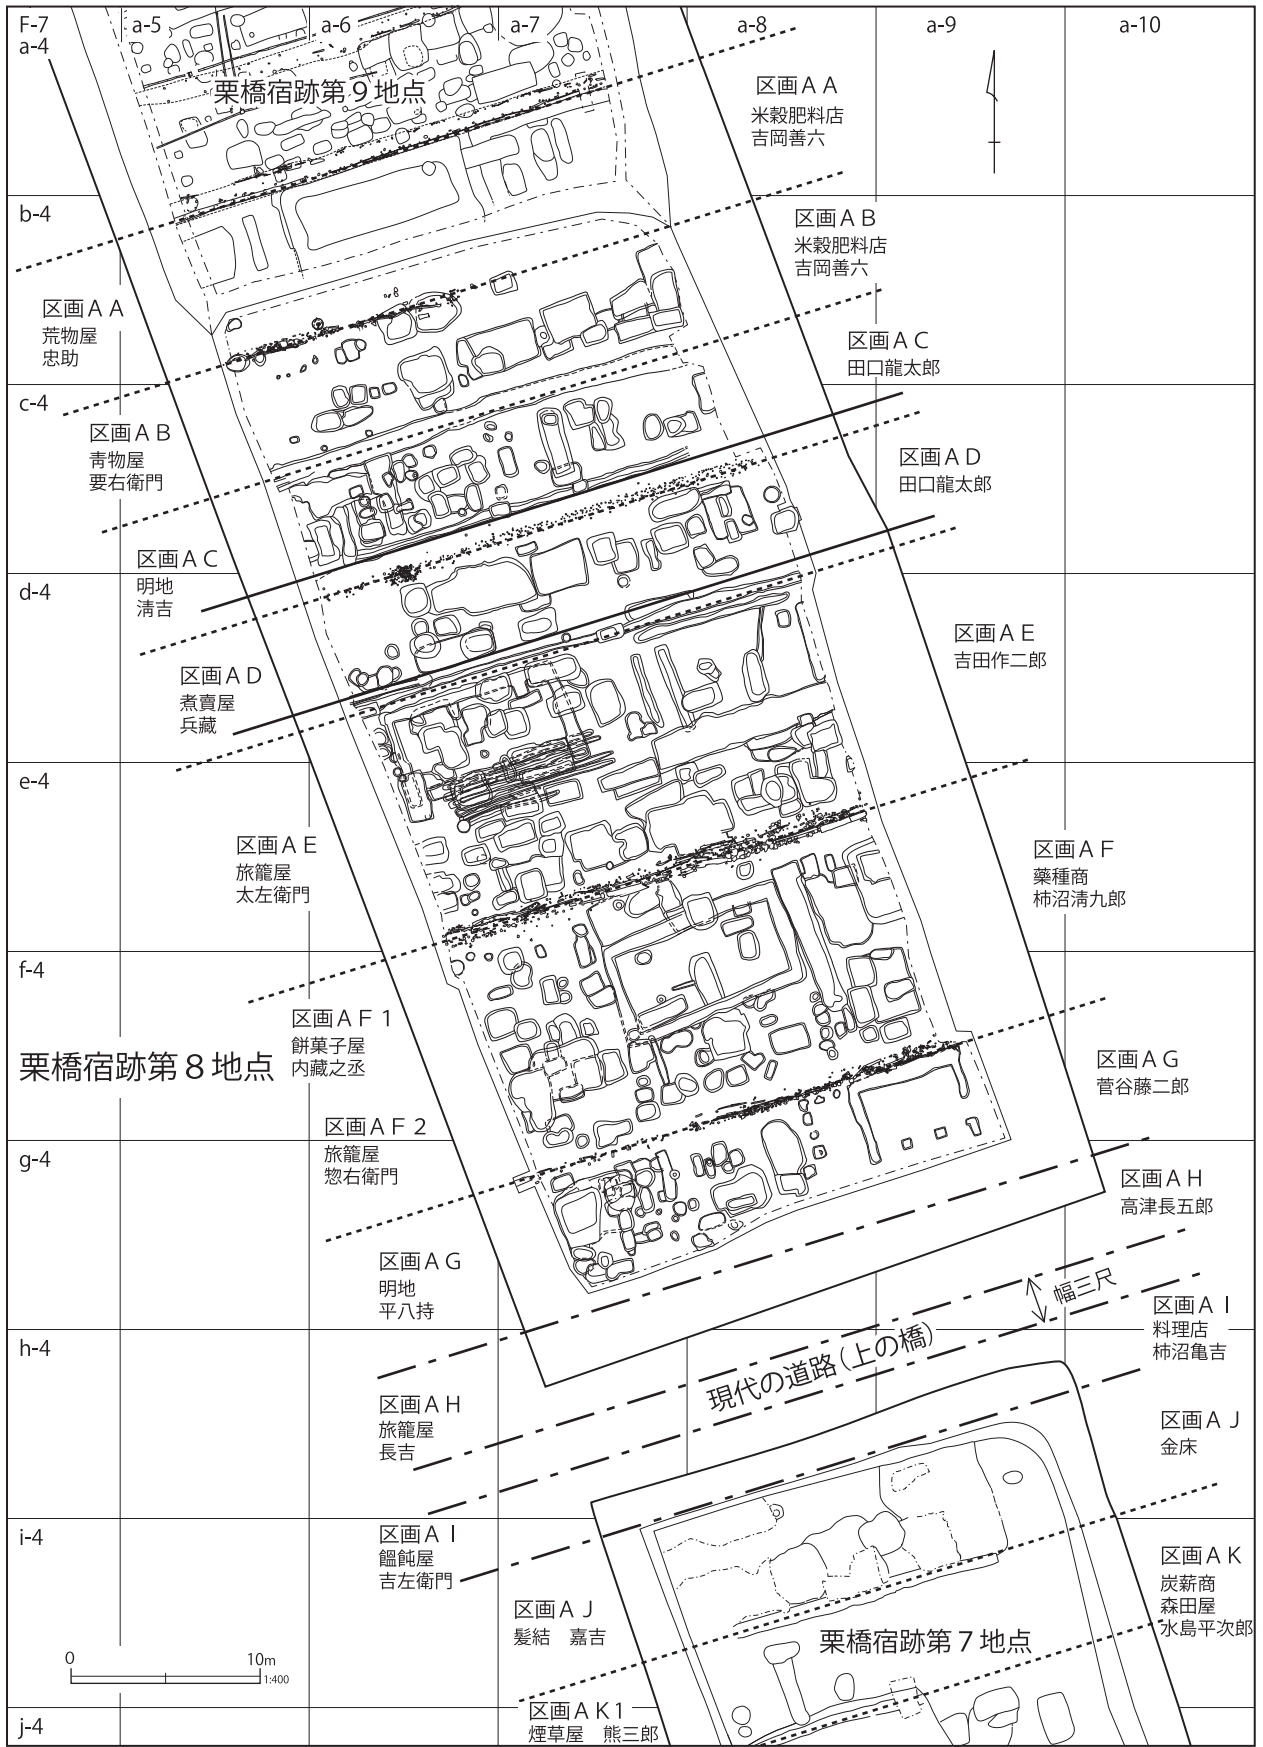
F-7
a-4
a-5
a-6
a-7
a-8
a-9
a-10

栗橋宿跡第９地点

区画ＡＡ
米穀肥料店
吉岡善六

b-4

区画ＡＢ
米穀肥料店
吉岡善六

区画ＡＡ
荒物屋
忠助

区画ＡＣ
田口龍太郎

c-4

区画ＡＢ
青物屋
要右衛門

区画ＡＤ
田口龍太郎

区画ＡＣ
明地
清吉

d-4

区画ＡＥ
吉田作二郎

区画ＡＤ
煮賣屋
兵蔵

e-4

区画ＡＥ
旅籠屋
太左衛門

区画ＡＦ
薬種商
柿沼清九郎

f-4

区画ＡＦ１
餅菓子屋
内藏之丞

栗橋宿跡第８地点

区画ＡＧ
菅谷藤二郎

区画ＡＦ２
旅籠屋
惣右衛門

g-4

区画ＡＨ
高津長五郎

区画ＡＧ
明地
平八持

幅三尺

区画ＡＩ
料理店
柿沼亀吉

h-4

現代の道路（上の橋）

区画ＡＨ
旅籠屋
長吉

区画ＡＪ
金床

i-4

区画ＡＩ
饂飩屋
吉左衛門

区画ＡＫ
炭薪商
森田屋
水島平次郎

区画ＡＪ
髪結　嘉吉

栗橋宿跡第７地点

0
10m
1:400

区画ＡＫ１
煙草屋　熊三郎

j-4